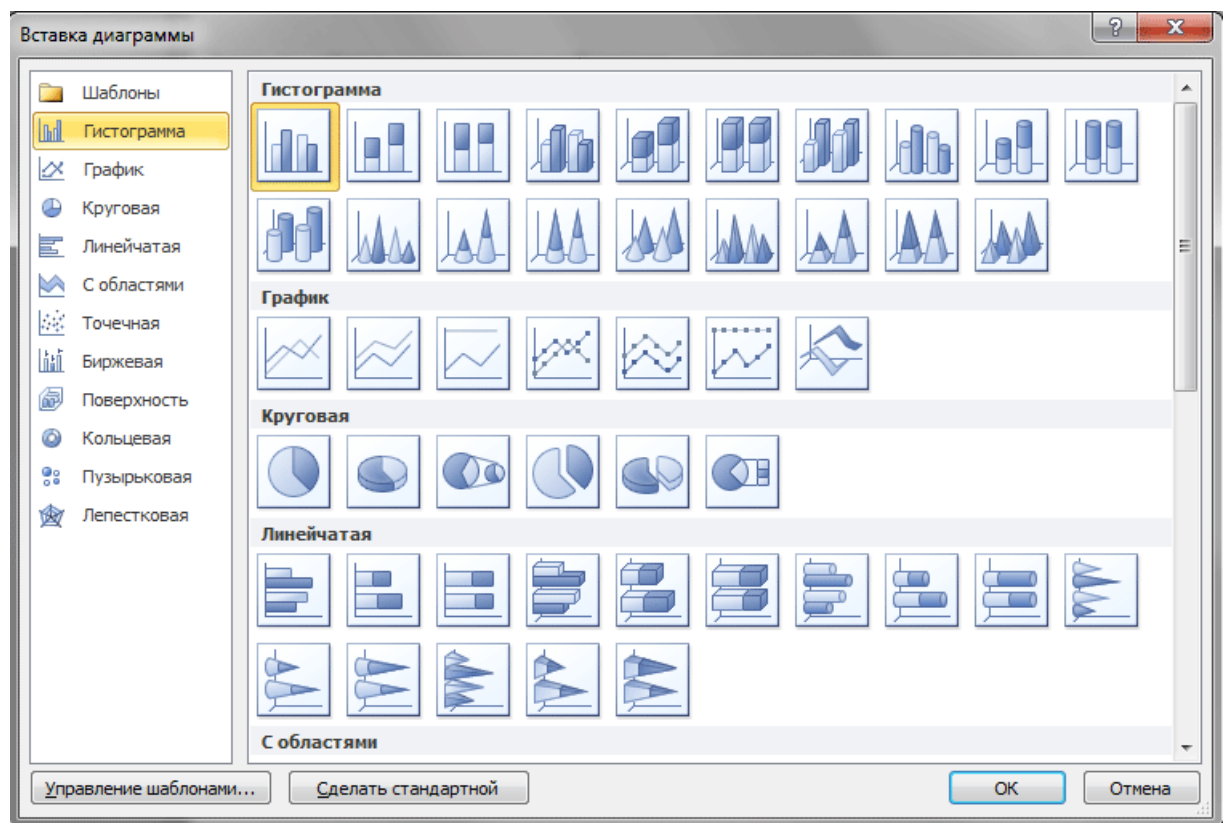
Вставка диаграммы

?

X

Шаблоны
Гистограмма
График
Круговая
Линейчатая
С областями
Точечная
Биржевая
Поверхность
Кольцевая
Пузырьковая
Лепестковая

Гистограмма

График

Круговая

Линейчатая

С областями

Управление шаблонами...

Сделать стандартной

ОК

Отмена